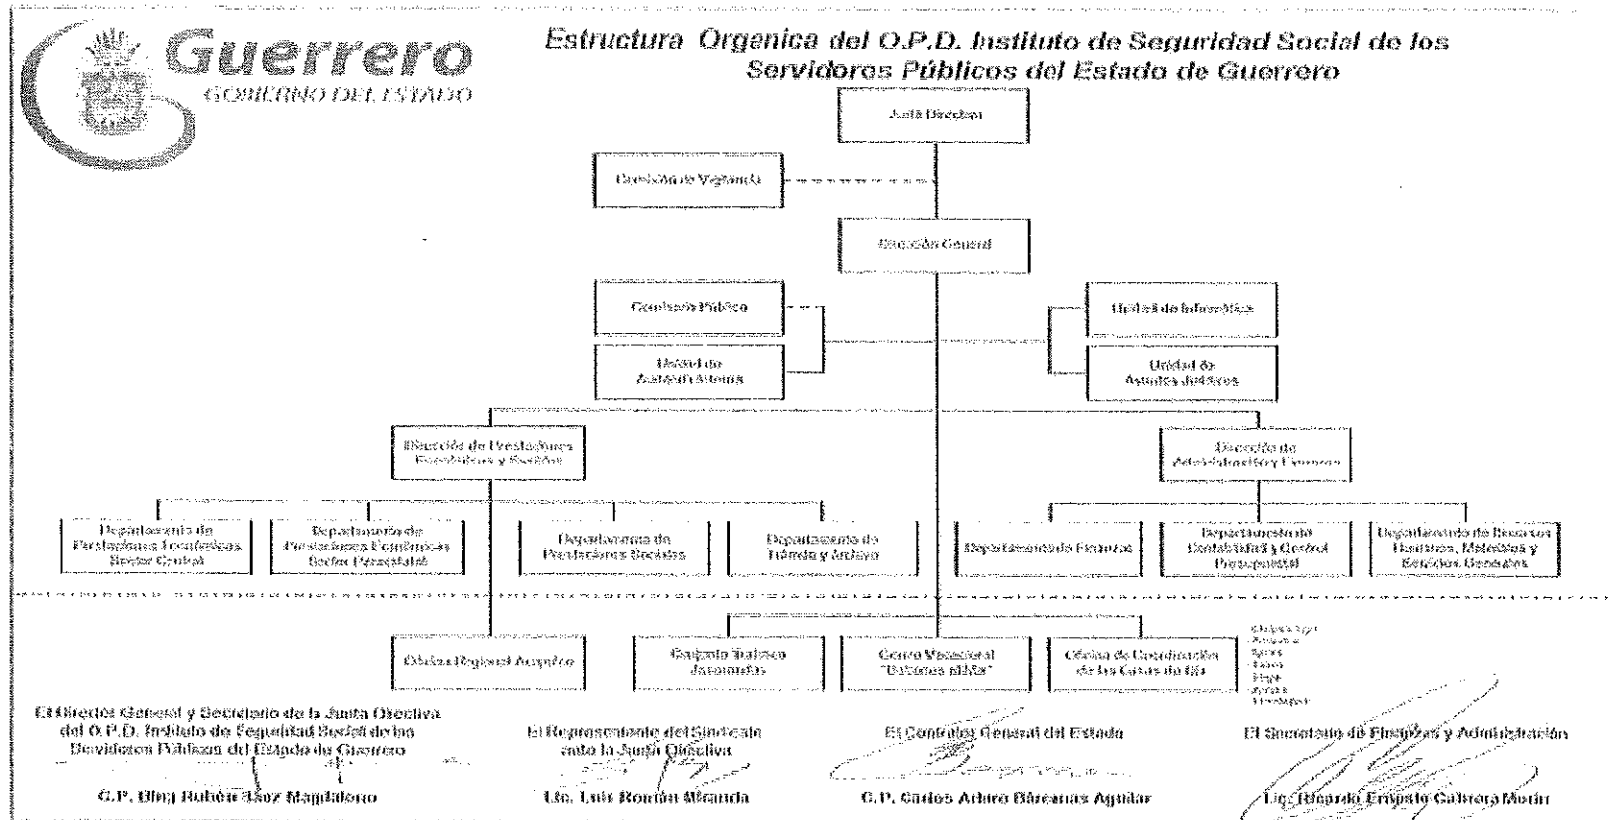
Guerrero
GOBIERNO DEL ESTADO

Estructura Organica del O.P.D. Instituto de Seguridad Social de los Servidores Públicos del Estado de Guerrero

Junta Directiva

Comisión de Vigilancia

Dirección General

Contraloría Pública

Unidad de Asistencia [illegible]

Unidad de Informática

Unidad de Asuntos Jurídicos

Dirección de Prestaciones Económicas y Sociales

Dirección de Administración y Finanzas

Departamento de Prestaciones Económicas Sector Central

Departamento de Prestaciones Económicas Sector Paraestatal

Departamento de Prestaciones Sociales

Departamento de Trámite y Archivo

Departamento de Finanzas

Departamento de Contabilidad y Control Presupuestal

Departamento de Recursos Humanos, Materiales y Servicios Generales

Oficina Regional Acapulco

Conjunto Balneario Jacarandas

Centro Vacacional "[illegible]"

Oficina de Coordinación de las Casas de Día

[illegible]

El Director General y Secretario de la Junta Directiva del O.P.D. Instituto de Seguridad Social de los Servidores Públicos del Estado de Guerrero

C.P. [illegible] Rubén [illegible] Magdaleno

El Representante del Sindicato ante la Junta Directiva

Lic. Luis Román Miranda

El Contralor General del Estado

C.P. Carlos Arturo Bárcenas Aguilar

El Secretario de Finanzas y Administración

Lic. Ricardo Ernesto Cabrera Morín